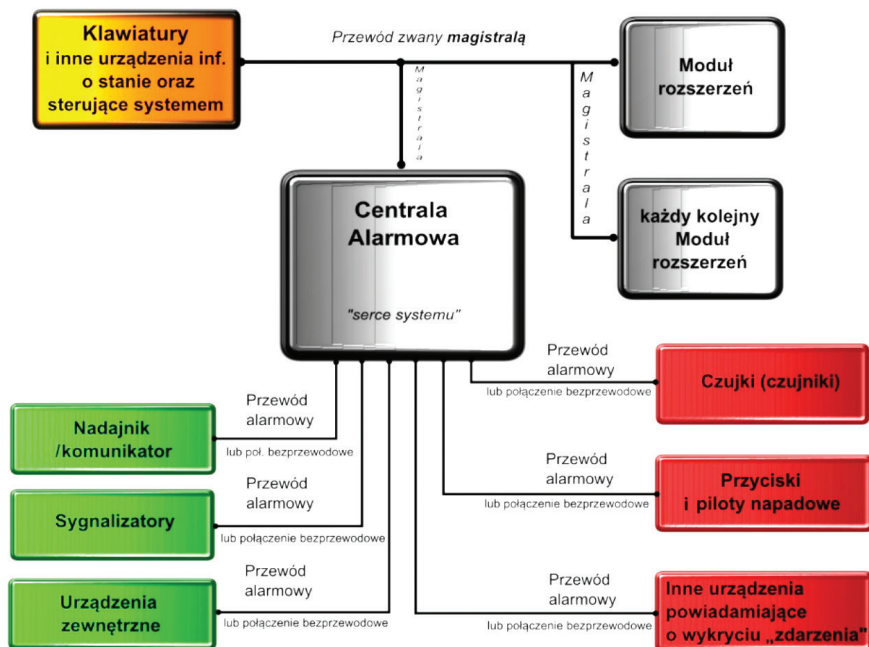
Klawiatury i inne urządzenia inf. o stanie oraz sterujące systemem

Przewód zwany magistralą

Magistrala

Moduł rozszerzeń

Magistrala

Centrala Alarmowa

"serce systemu"

każdy kolejny Moduł rozszerzeń

Przewód alarmowy
lub połączenie bezprzewodowe

Czujki (czujniki)

Przewód alarmowy
lub poł. bezprzewodowe

Nadajnik /komunikator

Przewód alarmowy
lub połączenie bezprzewodowe

Przyciski i piloty napadowe

Przewód alarmowy
lub połączenie bezprzewodowe

Sygnalizatory

Przewód alarmowy
lub połączenie bezprzewodowe

Urządzenia zewnętrzne

Przewód alarmowy
lub połączenie bezprzewodowe

Inne urządzenia powiadamiające o wykryciu „zdarzenia"